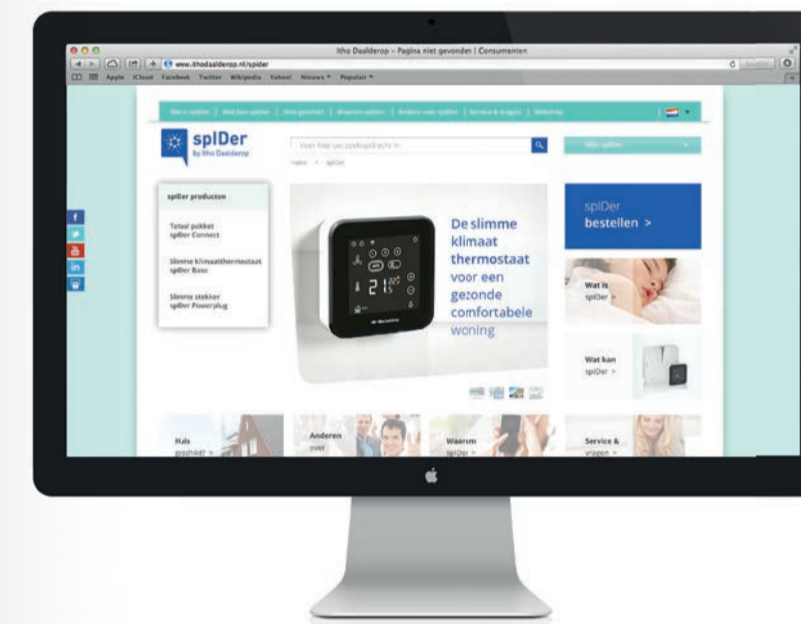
Itho Daalderop - Pagina niet gevonden | Consumenten

www.ithodaalderop.nl/spider

Apple iCloud Facebook Twitter Wikipedia Yahoo! Nieuws Populair

Wat is spIDer | Wat kan spIDer | Huis gezicht | Waarom spIDer | Anderen over spIDer | Service & vragen | Webshop

spIDer
by Itho Daalderop

Voer hier uw zoekopdracht in

Home > spIDer

Alle spIDer

spIDer producten

Totaal pakket
spIDer Connect

Slimme klimaatthermostaat
spIDer Base

Slimme stekker
spIDer Powerplug

De slimme klimaat thermostaat voor een gezonde comfortabele woning

21

spIDer
bestellen >

Wat is
spIDer >

Wat kan
spIDer >

Huis
gezicht >

Anderen
over

Waarom
spIDer >

Service &
vragen >